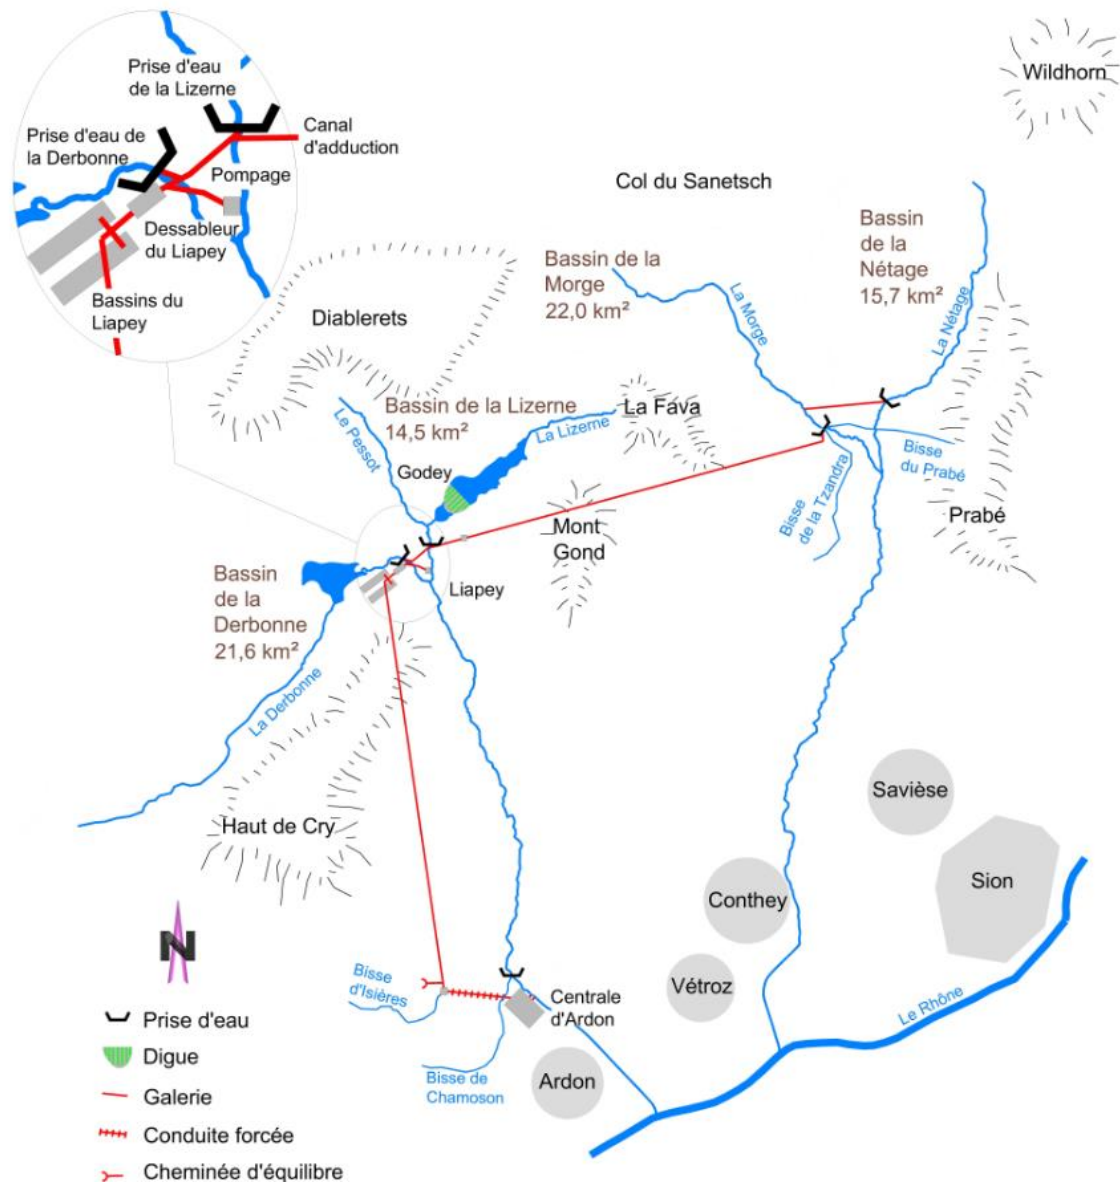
Prise d'eau de la Lizerne

Canal d'adduction

Prise d'eau de la Derbonne

Pompage

Dessableur du Liapey

Bassins du Liapey

Wildhorn

Col du Sanetsch

Bassin de la Nétage 15,7 km²

Bassin de la Morge 22,0 km²

La Morge

La Nétage

Diablerets

Bassin de la Lizerne 14,5 km²

La Fava

La Lizerne

Le Pessot

Godey

Bisse du Prabé

Bisse de la Tzandra

Prabé

Mont Gond

Liapey

Bassin de la Derbonne 21,6 km²

La Derbonne

Savièse

Haut de Cry

Sion

Conthey

N

Vétroz

Bisse d'Isières

Centrale d'Ardon

Le Rhône

Ardon

Bisse de Chamoson

Prise d'eau

Digue

Galerie

Conduite forcée

Cheminée d'équilibre